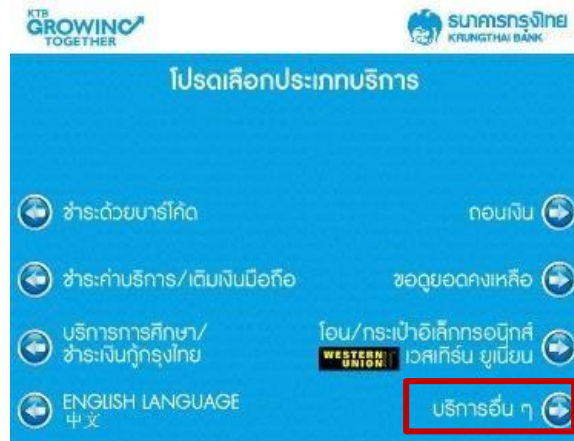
KTB
GROWING
TOGETHER

ธนาคารกรุงไทย
KRUNGTHAI BANK

โปรดเลือกประเภทบริการ

ชำระด้วยบาร์โค้ด

ถอนเงิน

ชำระค่าบริการ/เติมเงินมือถือ

ขอดูยอดคงเหลือ

บริการการศึกษา/
ชำระเงินกู้กรุงไทย

โอน/กระเป๋าอิเล็กทรอนิกส์
WESTERN UNION เวสเทิร์น ยูเนี่ยน

ENGLISH LANGUAGE
中文

บริการอื่น ๆ